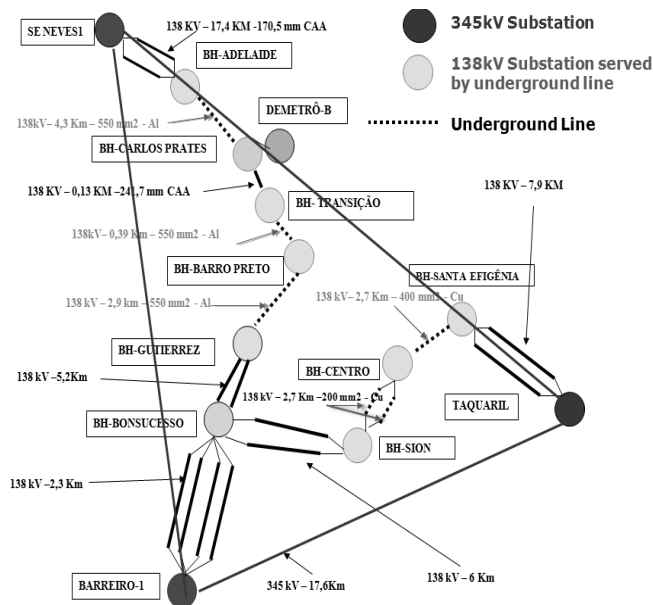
SE NEVES1

138 KV – 17,4 KM -170,5 mm CAA

345kV Substation

138kV Substation served by underground line

Underground Line

BH-ADELAIDE

DEMETRÔ-B

138kV– 4,3 Km – 550 mm2 - Al

BH-CARLOS PRATES

138 KV – 0,13 KM –241,7 mm CAA

BH- TRANSIÇÃO

138 KV – 7,9 KM

138kV– 0,39 Km – 550 mm2 - Al

BH-BARRO PRETO

BH-SANTA EFIGÊNIA

138 kV – 2,9 km – 550 mm2 - Al

138 kV– 2,7 Km – 400 mm2 - Cu

BH-GUTIERREZ

BH-CENTRO

138 kV –5,2Km

138 kV – 2,7 Km –200 mm2 - Cu

TAQUARIL

BH-BONSUCESSO

BH-SION

138 kV –2,3 Km

BARREIRO-1

345 kV – 17,6Km

138 kV – 6 Km